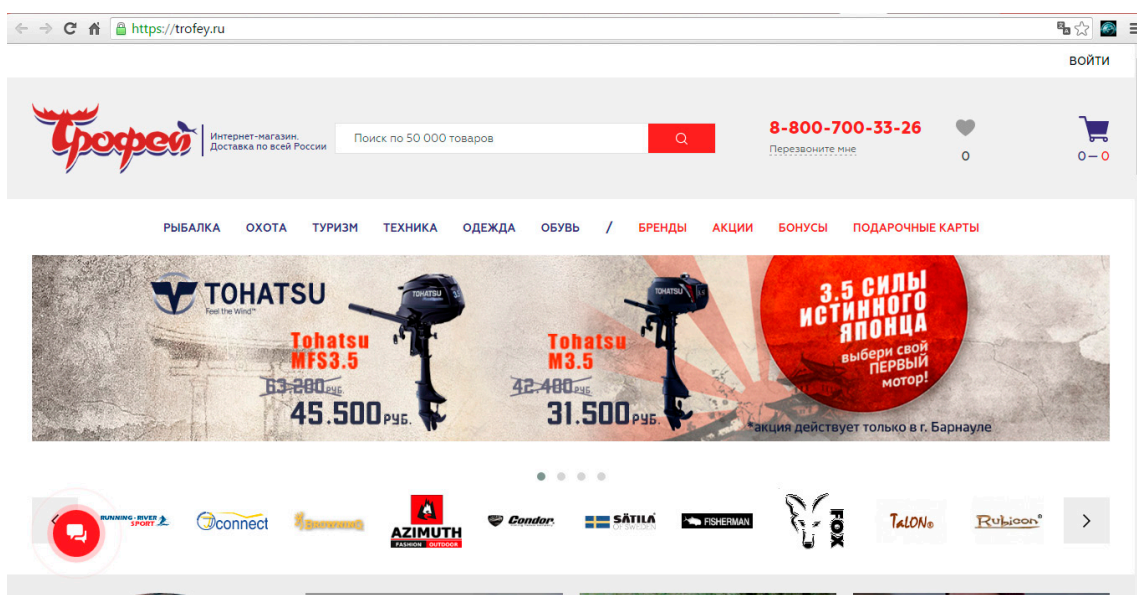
https://trofey.ru

ВОЙТИ

Трофей

Интернет-магазин. Доставка по всей России

Поиск по 50 000 товаров

8-800-700-33-26

Перезвоните мне

0

0 — 0

РЫБАЛКА ОХОТА ТУРИЗМ ТЕХНИКА ОДЕЖДА ОБУВЬ / БРЕНДЫ АКЦИИ БОНУСЫ ПОДАРОЧНЫЕ КАРТЫ

TOHATSU

Feel the Wind

Tohatsu MFS3.5

63 280 РУБ.

45.500 РУБ.

Tohatsu M3.5

42 400 РУБ.

31.500 РУБ.

3.5 СИЛЫ ИСТИННОГО ЯПОНЦА

выбери свой ПЕРВЫЙ мотор!

*акция действует только в г. Барнауле

RUNNING RIVER SPORT

connect

Browning

AZIMUTH FASHION OUTDOOR

Condor

SÄTILA OF SWEDEN

FISHERMAN

FOX

TALON

Rubicon